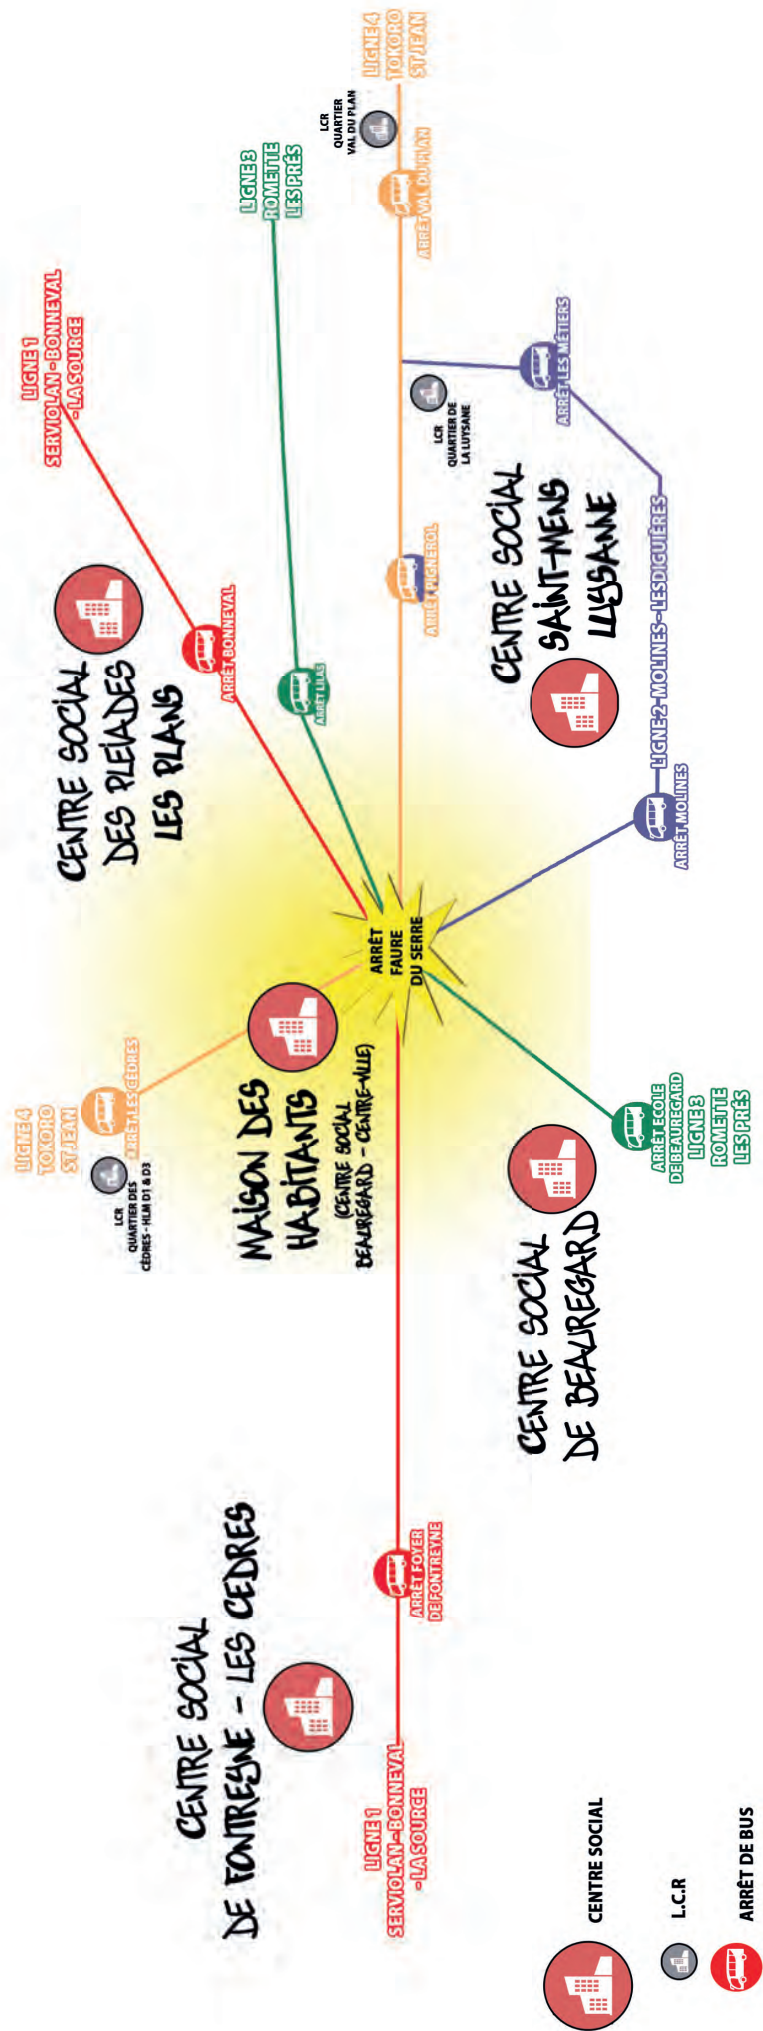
LIGNE 4
TOKORO
ST JEAN

LCR
QUARTIER
VAL DU PLAN

ARRÊT VAL DU PLAN

LIGNE 3
ROMETTE
LES PRÉS

LIGNE 1
SERVIOLAN-BONNEVAL
-LA SOURCE

ARRÊT LES MÉTIERS

LCR
QUARTIER DE
LA LUYSANE

CENTRE SOCIAL
SAINT-MENS
LUYSANNE

ARRÊT PIGNEROL

LIGNE 2-MOLINES-LESDIGUIÈRES

CENTRE SOCIAL
DES PLEIADES
LES PLANS

ARRÊT BONNEVAL

ARRÊT LILAS

ARRÊT MOLINES

ARRÊT
FAURE
DU SERRE

LIGNE 4
TOKORO
ST JEAN

ARRÊT LES CÈDRES

LCR
QUARTIER DES
CÈDRES - HLM D1 & D3

MAISON DES
HABITANTS
(CENTRE SOCIAL
BEAUREGARD - CENTRE-VILLE)

ARRÊT ECOLE
DE BEAUREGARD
LIGNE 3
ROMETTE
LES PRÉS

CENTRE SOCIAL
DE BEAUREGARD

ARRÊT FOYER
DE FONTREYNE

CENTRE SOCIAL
DE FONTREYNE - LES CEDRES

LIGNE 1
SERVIOLAN-BONNEVAL
-LA SOURCE

CENTRE SOCIAL

L.C.R

ARRÊT DE BUS